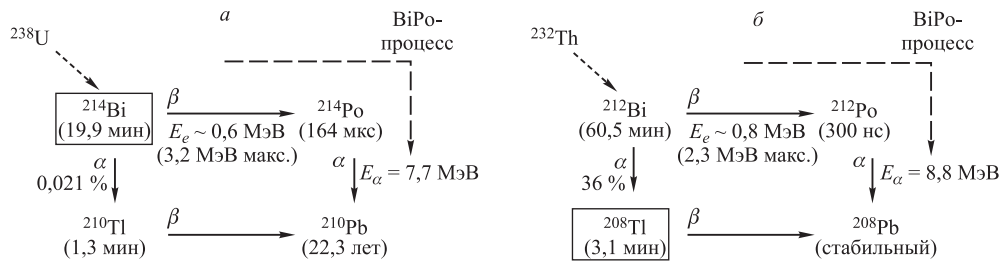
*а*

$^{238}U$

BiPo-процесс

$^{214}Bi$ (19,9 мин)

$\beta$

$E_e \sim 0,6$ МэВ (3,2 МэВ макс.)

$^{214}Po$ (164 мкс)

$\alpha$ 0,021 %

$\alpha$ $E_\alpha = 7,7$ МэВ

$^{210}Tl$ (1,3 мин)

$\beta$

$^{210}Pb$ (22,3 лет)

*б*

$^{232}Th$

BiPo-процесс

$^{212}Bi$ (60,5 мин)

$\beta$

$E_e \sim 0,8$ МэВ (2,3 МэВ макс.)

$^{212}Po$ (300 нс)

$\alpha$ 36 %

$\alpha$ $E_\alpha = 8,8$ МэВ

$^{208}Tl$ (3,1 мин)

$\beta$

$^{208}Pb$ (стабильный)